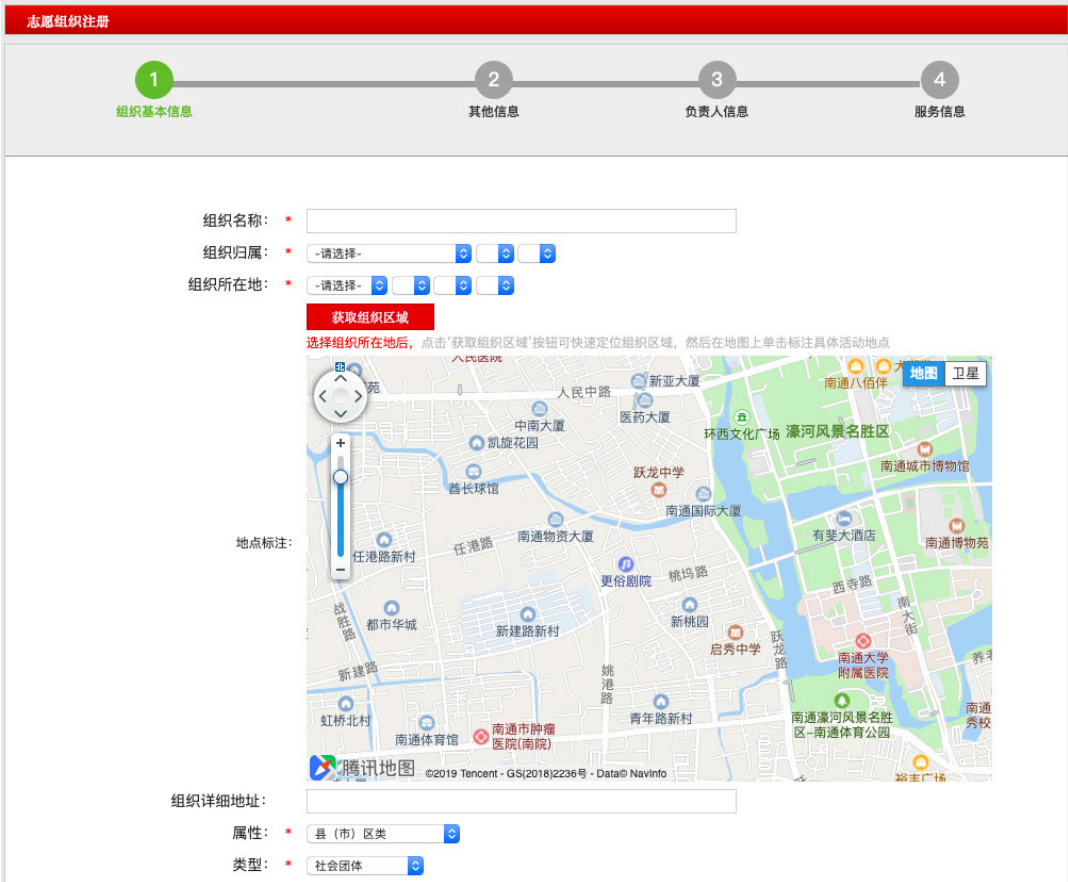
志愿组织注册

1 组织基本信息
2 其他信息
3 负责人信息
4 服务信息

组织名称： *

组织归属： * -请选择-

组织所在地： * -请选择-

获取组织区域

选择组织所在地后，点击'获取组织区域'按钮可快速定位组织区域，然后在地图上单击标注具体活动地点

地点标注：

地图 卫星

人民医院
人民中路
新亚大厦
南通八佰伴
中南大厦
医药大厦
环西文化广场
濠河风景名胜区
凯旋花园
跃龙中学
南通城市博物馆
菖长球馆
南通国际大厦
任港路新村
任港路
南通物资大厦
有斐大酒店
南通博物苑
更俗剧院
桃坞路
西寺路
战胜路
都市华城
新建路新村
新桃园
南大街
启秀中学
跃龙路
南通大学附属医院
新建路
姚港路
虹桥北村
青年路新村
南通濠河风景名胜区-南通体育公园
南通体育馆
南通市肿瘤医院(南院)
南通秀校
裕丰广场
腾讯地图
©2019 Tencent - GS(2018)2236号 - Data© NavInfo

组织详细地址：

属性： * 县（市）区类

类型： * 社会团体